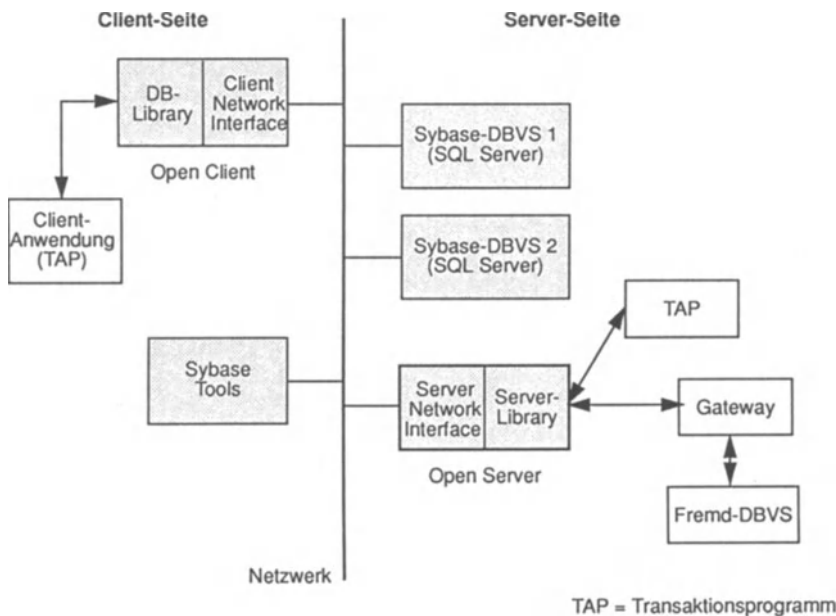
Client-Seite

Server-Seite

DB-Library

Client Network Interface

Open Client

Client-Anwendung (TAP)

Sybase-DBVS 1 (SQL Server)

Sybase-DBVS 2 (SQL Server)

TAP

Sybase Tools

Server Network Interface

Server-Library

Gateway

Open Server

Fremd-DBVS

Netzwerk

TAP = Transaktionsprogramm